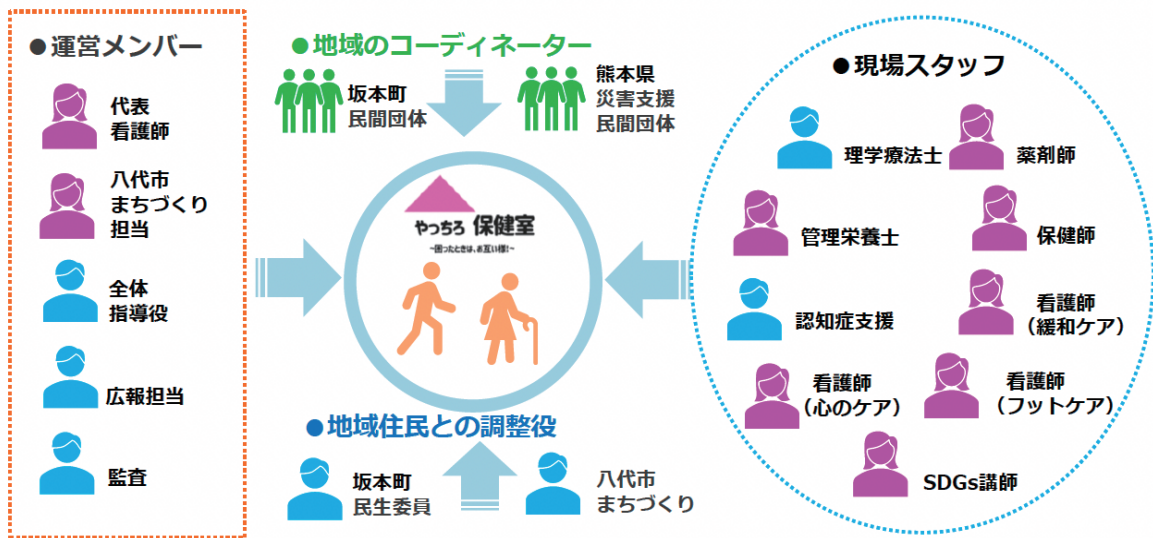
●運営メンバー

代表
看護師

八代市
まちづくり
担当

全体
指導役

広報担当

監査

●地域のコーディネーター

坂本町
民間団体

熊本県
災害支援
民間団体

やっちろ 保健室
~困ったときは、お互い様!~

●地域住民との調整役

坂本町
民生委員

八代市
まちづくり

●現場スタッフ

理学療法士

薬剤師

管理栄養士

保健師

認知症支援

看護師
(緩和ケア)

看護師
(心のケア)

看護師
(フットケア)

SDGs講師